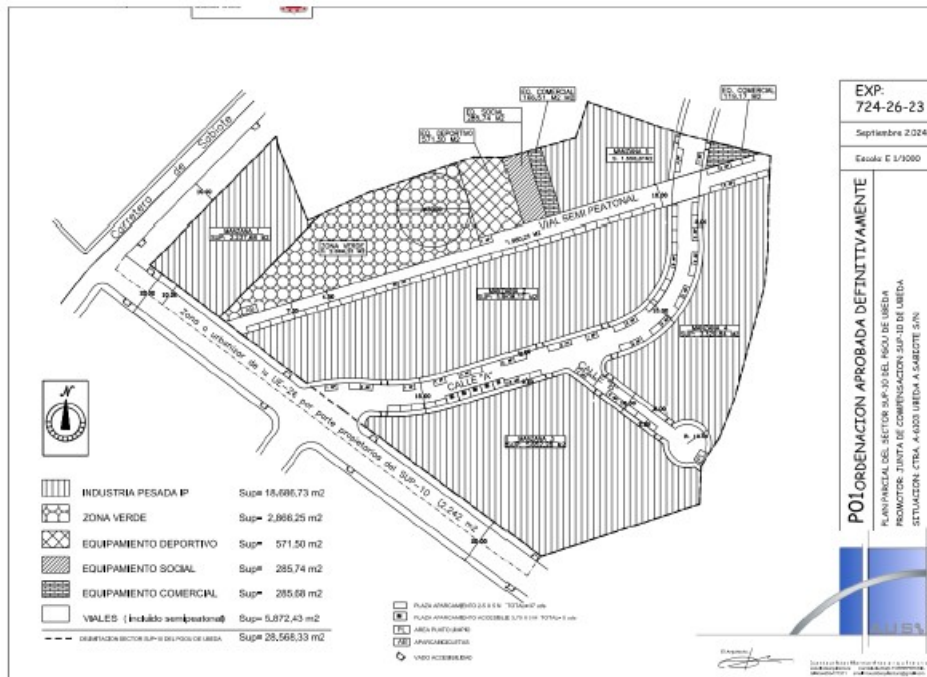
EXP:
724-26-23

Septiembre 2024

Escala E 1/1000

PO1 ORDENACION APROBADA DEFINITIVAMENTE

PLAN PARCIAL DEL SECTOR SUP-10 DEL PGOU DE UBEDA
PROMOTOR: JUNTA DE COMPENSACION SUP-10 DE UBEDA
SITUACION: CTRA. A-6303 UBEDA A SABIOTE S/N

Carretera de Sabiote

VIAL SEMI PEATONAL

CALLE "A"

CALLE "B"

Zona a urbanizar de la UE-26 por parte propietarios del SUP-10 (2.242 m2)

EQ. DEPORTIVO 571.50 M2

EQ. SOCIAL 285.74 M2

EQ. COMERCIAL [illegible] M2

EQ. COMERCIAL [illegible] M2

ZONA VERDE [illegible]

MANZANA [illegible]

MANZANA 1 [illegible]

MANZANA 2 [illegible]

MANZANA 3 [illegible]

MANZANA 4 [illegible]

N

INDUSTRIA PESADA IP Sup= 18,686,73 m2

ZONA VERDE Sup= 2,866,25 m2

EQUIPAMIENTO DEPORTIVO Sup= 571.50 m2

EQUIPAMIENTO SOCIAL Sup= 285.74 m2

EQUIPAMIENTO COMERCIAL Sup= 285.68 m2

VIALES (incluido semipeatonal) Sup= 5,872,43 m2

DELIMITACION SECTOR SUP-10 DEL PGOU DE UBEDA Sup= 28,568,33 m2

PLAZA APARCAMIENTO 2.5 X 5 m TOTAL=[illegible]
PLAZA APARCAMIENTO ACCESIBLE 3.70 X 5 m TOTAL= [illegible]
AREA PLATO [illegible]
APARCABICICLETAS
VADO ACCESIBILIDAD

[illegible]